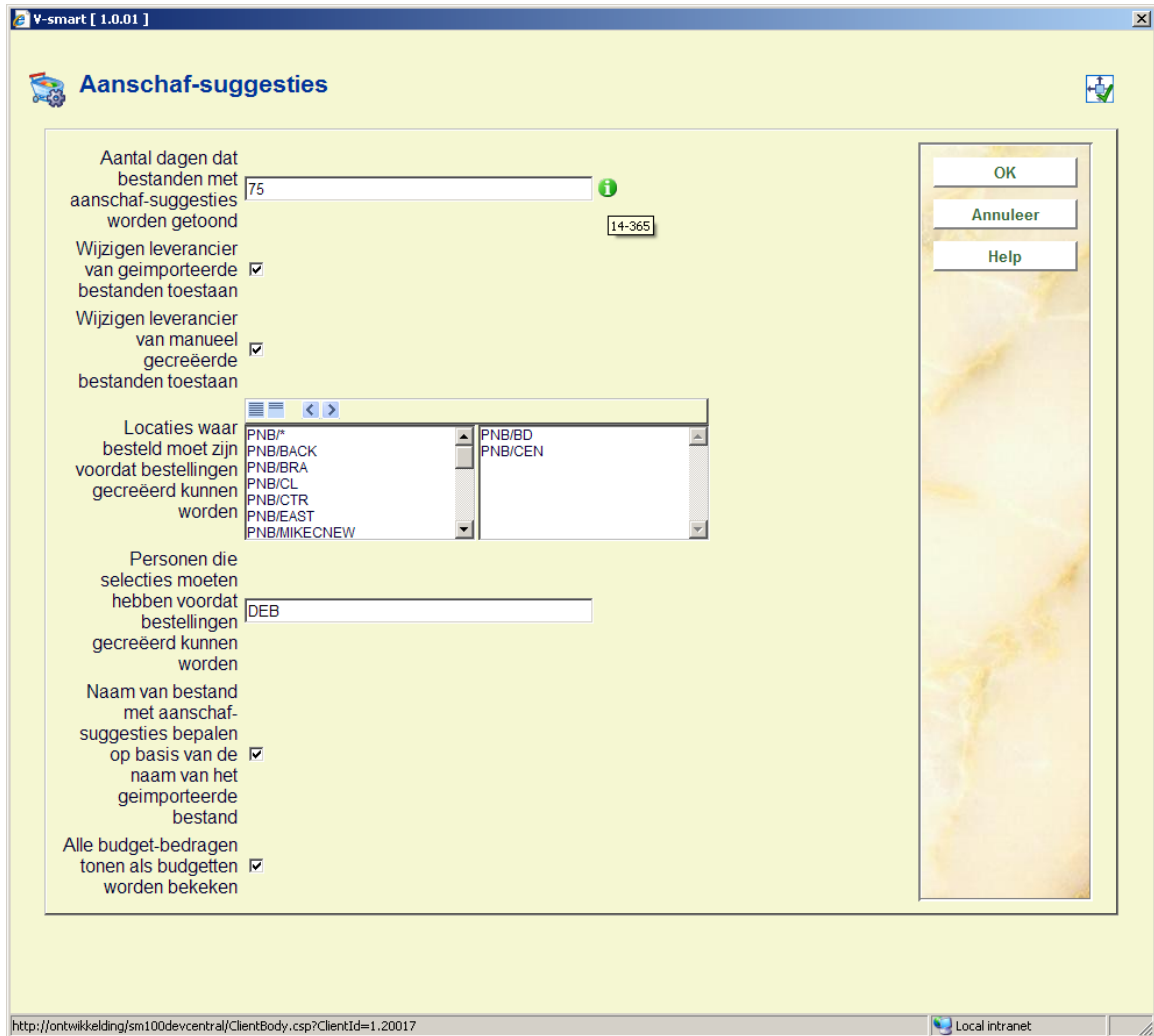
V-smart [ 1.0.01 ]

Aanschaf-suggesties

Aantal dagen dat bestanden met aanschaf-suggesties worden getoond
75
14-365

Wijzigen leverancier van geimporteerde bestanden toestaan

Wijzigen leverancier van manueel gecreëerde bestanden toestaan

Locaties waar besteld moet zijn voordat bestellingen gecreëerd kunnen worden
PNB/*
PNB/BACK
PNB/BRA
PNB/CL
PNB/CTR
PNB/EAST
PNB/MIKECNEW
PNB/BD
PNB/CEN

Personen die selecties moeten hebben voordat bestellingen gecreëerd kunnen worden
DEB

Naam van bestand met aanschaf-suggesties bepalen op basis van de naam van het geimporteerde bestand

Alle budget-bedragen tonen als budgetten worden bekeken

OK
Annuleer
Help

http://ontwikkelding/sm100devcentral/ClientBody.csp?ClientId=1.20017
Local intranet